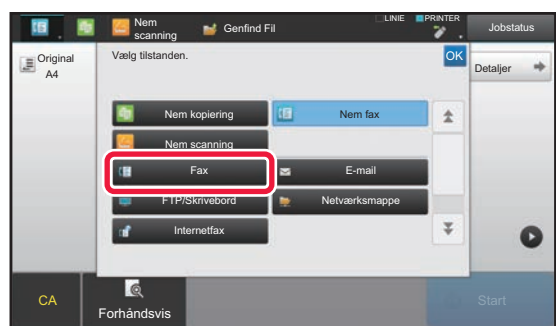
Nem scanning

Genfind Fil

LINIE

PRINTER

Jobstatus

Original A4

Vælg tilstanden.

OK

Detaljer

Nem kopiering

Nem fax

Nem scanning

Fax

E-mail

FTP/Skrivebord

Netværksmappe

Internetfax

CA

Forhåndsvis

Start